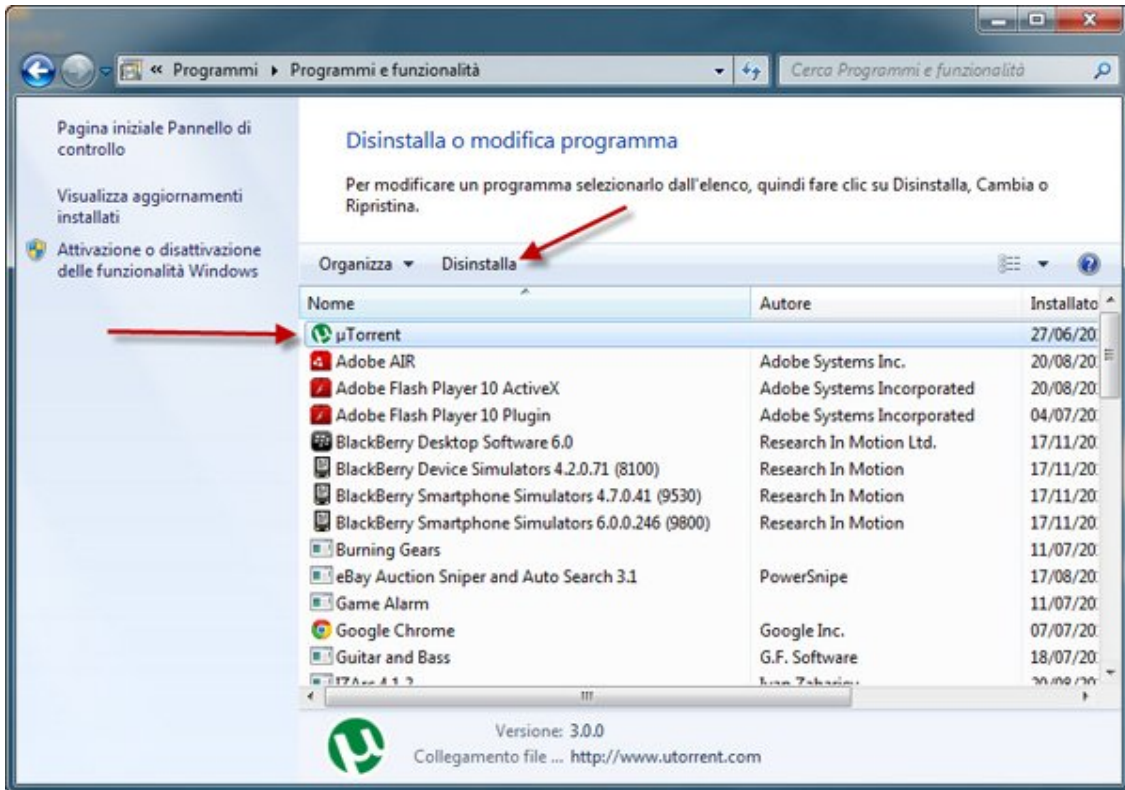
« Programmi ▸ Programmi e funzionalità

Cerca Programmi e funzionalità

Pagina iniziale Pannello di controllo

Visualizza aggiornamenti installati

Attivazione o disattivazione delle funzionalità Windows

Disinstalla o modifica programma

Per modificare un programma selezionarlo dall'elenco, quindi fare clic su Disinstalla, Cambia o Ripristina.

Organizza ▾ Disinstalla

| Nome | Autore | Installato |
|---|---|---|
| µTorrent | | 27/06/20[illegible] |
| Adobe AIR | Adobe Systems Inc. | 20/08/20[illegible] |
| Adobe Flash Player 10 ActiveX | Adobe Systems Incorporated | 20/08/20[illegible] |
| Adobe Flash Player 10 Plugin | Adobe Systems Incorporated | 04/07/20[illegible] |
| BlackBerry Desktop Software 6.0 | Research In Motion Ltd. | 17/11/20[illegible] |
| BlackBerry Device Simulators 4.2.0.71 (8100) | Research In Motion | 17/11/20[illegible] |
| BlackBerry Smartphone Simulators 4.7.0.41 (9530) | Research In Motion | 17/11/20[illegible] |
| BlackBerry Smartphone Simulators 6.0.0.246 (9800) | Research In Motion | 17/11/20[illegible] |
| Burning Gears | | 11/07/20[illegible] |
| eBay Auction Sniper and Auto Search 3.1 | PowerSnipe | 17/08/20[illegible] |
| Game Alarm | | 11/07/20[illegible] |
| Google Chrome | Google Inc. | 07/07/20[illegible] |
| Guitar and Bass | G.F. Software | 18/07/20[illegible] |
| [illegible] | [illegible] | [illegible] |

Versione: 3.0.0
Collegamento file ... http://www.utorrent.com